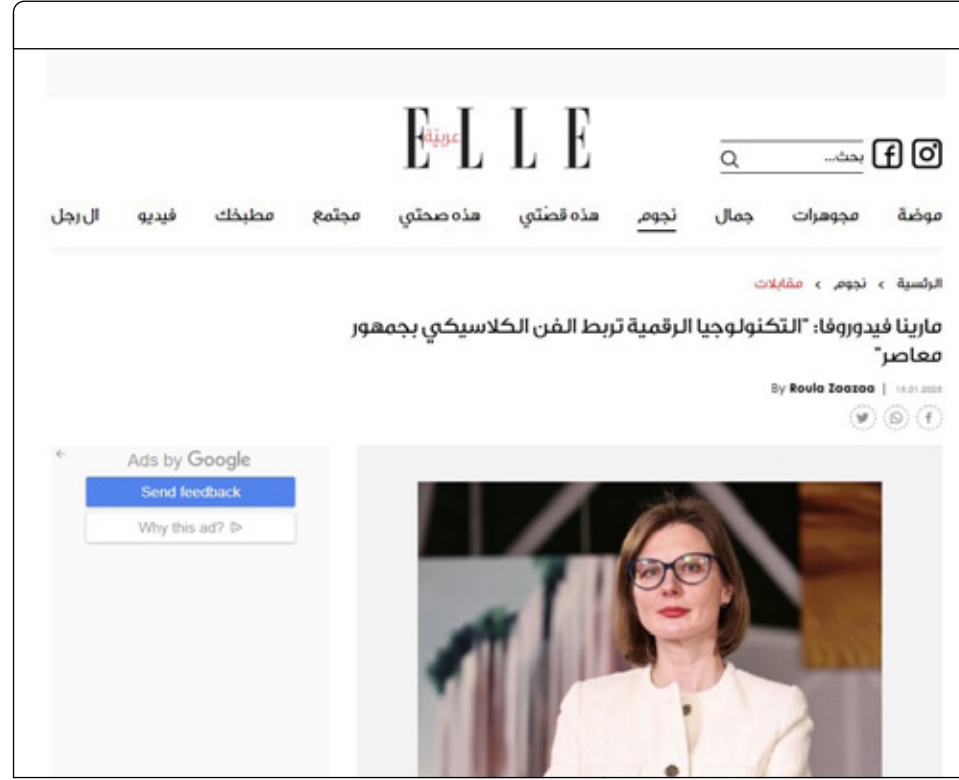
ELLE عربية

بحث...

موضة مجوهرات جمال نجوم هذه قصّتي هذه صحتي مجتمع مطبخك فيديو ال رجل

الرئيسية > نجوم > مقابلات

مارينا فيدوروفا: "التكنولوجيا الرقمية تربط الفن الكلاسيكي بجمهور معاصر"

By Roula Zoazoa | 13.01.2025

Ads by Google
Send feedback
Why this ad?